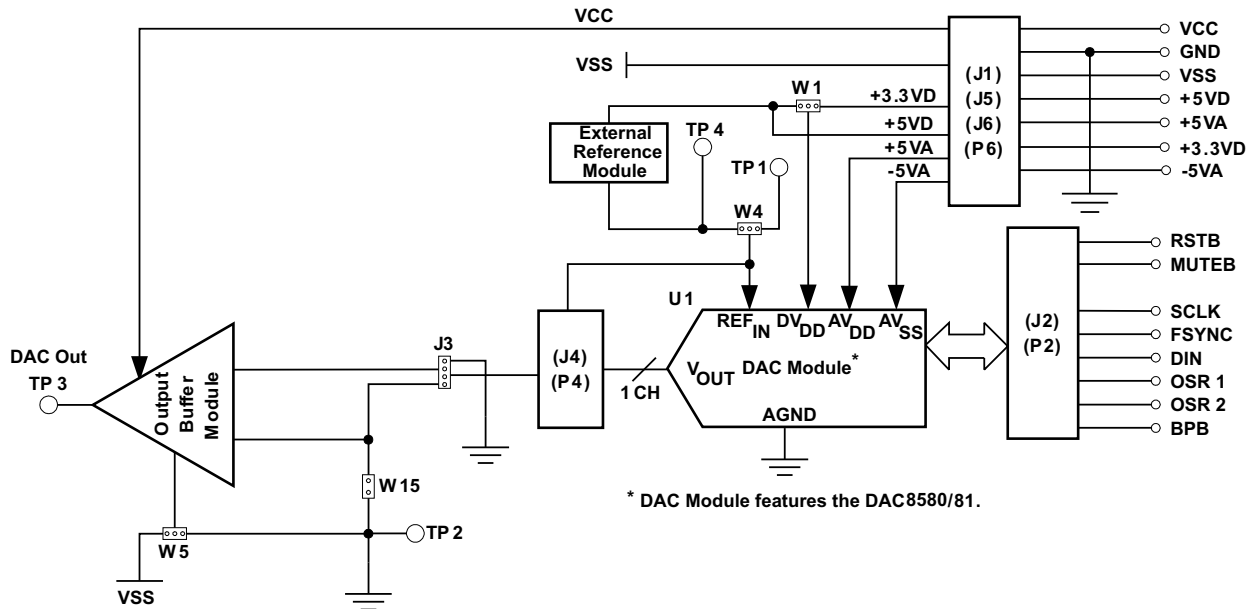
VCC
VSS
(J1)
(J5)
(J6)
(P6)
VCC
GND
VSS
+5VD
+5VA
+3.3VD
-5VA
W1
+3.3VD
+5VD
+5VA
-5VA
External Reference Module
TP 4
TP 1
W4
RSTB
MUTEB
SCLK
FSYNC
DIN
OSR 1
OSR 2
BPB
(J2)
(P2)
U1
$REF_{IN}$ $DV_{DD}$ $AV_{DD}$ $AV_{SS}$
$V_{OUT}$ DAC Module*
AGND
1 CH
(J4)
(P4)
J3
DAC Out
TP 3
Output Buffer Module
W15
TP 2
W5
VSS
* DAC Module features the DAC8580/81.